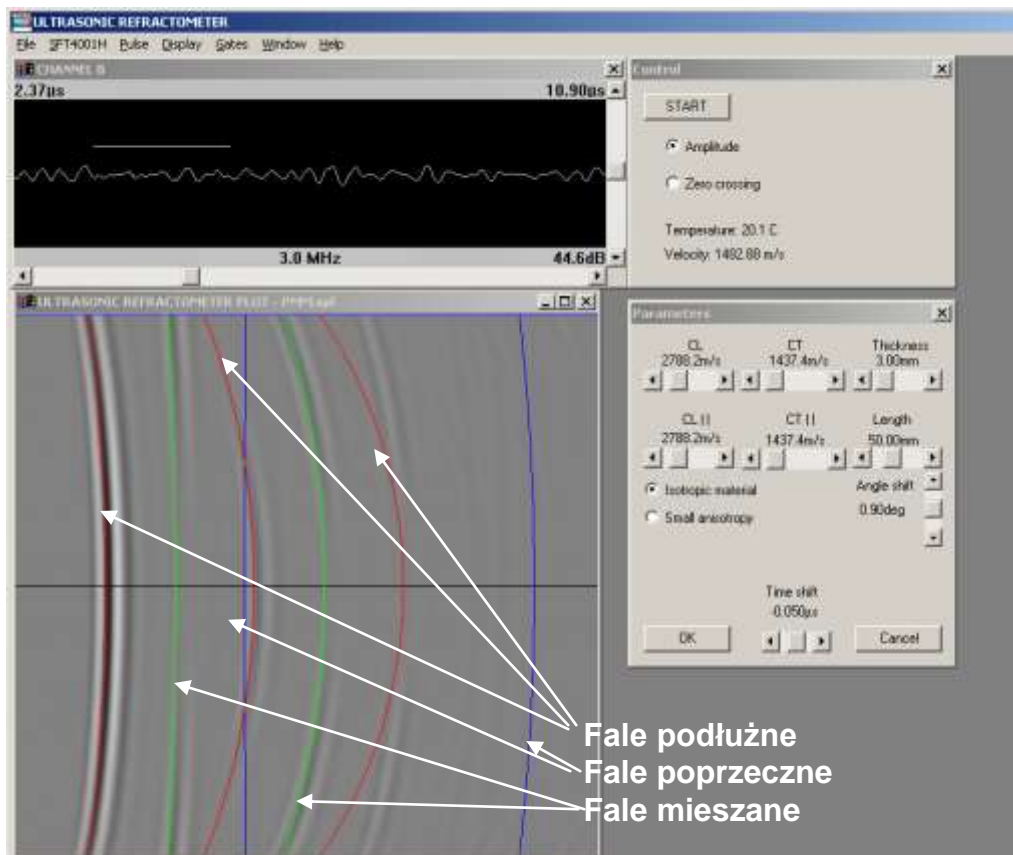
ULTRASONIC REFRACTOMETER
File SFT4001H Pulse Display Gates Window Help
CHANNEL B
2.37µs
10.90µs
3.0 MHz
44.6dB
Control
START
Amplitude
Zero crossing
Temperature: 20.1 C
Velocity: 1482.88 m/s
ULTRASONIC REFRACTOMETER PLOT - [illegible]
Parameters
CL
2788.2m/s
CT
1437.4m/s
Thickness
3.00mm
CL ||
2788.2m/s
CT ||
1437.4m/s
Length
50.00mm
Isotropic material
Small anisotropy
Angle shift
0.90deg
Time shift
-0.050µs
OK
Cancel
Fale podłużne
Fale poprzeczne
Fale mieszane